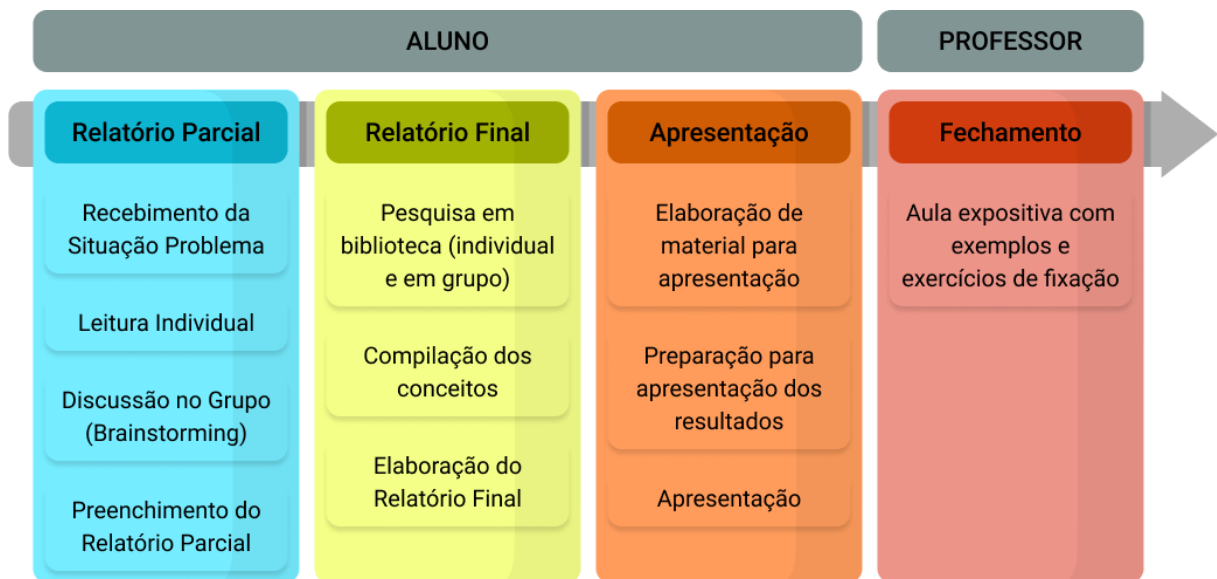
ALUNO

PROFESSOR

Relatório Parcial

Recebimento da Situação Problema

Leitura Individual

Discussão no Grupo (Brainstorming)

Preenchimento do Relatório Parcial

Relatório Final

Pesquisa em biblioteca (individual e em grupo)

Compilação dos conceitos

Elaboração do Relatório Final

Apresentação

Elaboração de material para apresentação

Preparação para apresentação dos resultados

Apresentação

Fechamento

Aula expositiva com exemplos e exercícios de fixação